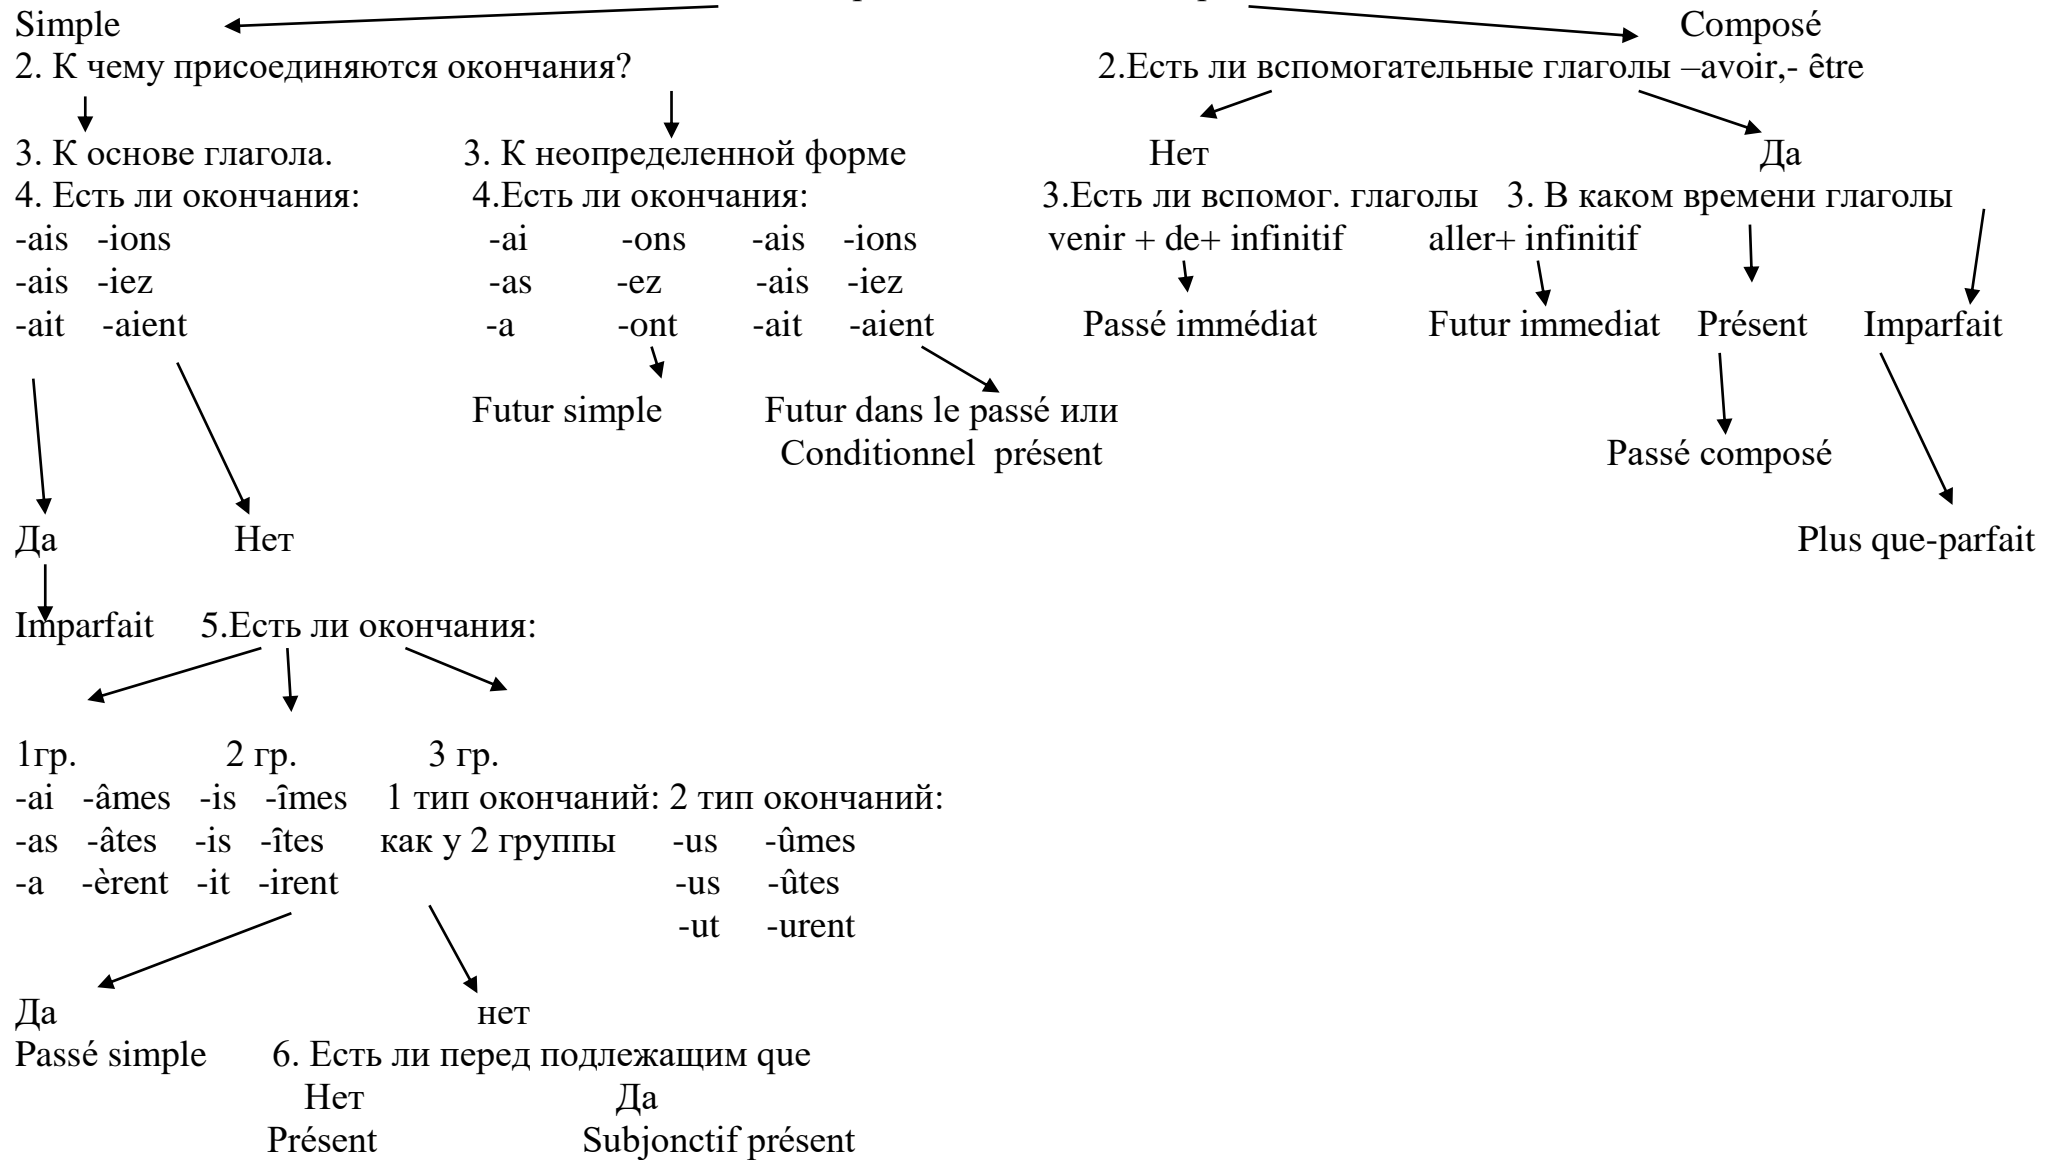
Simple

Composé

2. К чему присоединяются окончания?

2.Есть ли вспомогательные глаголы –avoir,- être

3. К основе глагола.

3. К неопределенной форме

Нет

Да

4. Есть ли окончания:
-ais -ions
-ais -iez
-ait -aient

4.Есть ли окончания:
-ai -ons -ais -ions
-as -ez -ais -iez
-a -ont -ait -aient

3.Есть ли вспомог. глаголы venir + de+ infinitif aller+ infinitif

Passé immédiat

Futur immediat

3. В каком времени глаголы

Présent

Imparfait

Futur simple

Futur dans le passé или Conditionnel présent

Passé composé

Plus que-parfait

Да

Нет

Imparfait

5.Есть ли окончания:

1гр.
-ai -âmes
-as -âtes
-a -èrent

2 гр.
-is -îmes
-is -îtes
-it -irent

3 гр.
1 тип окончаний: как у 2 группы

2 тип окончаний:
-us -ûmes
-us -ûtes
-ut -urent

Да
Passé simple

нет

6. Есть ли перед подлежащим que

Нет
Présent

Да
Subjonctif présent